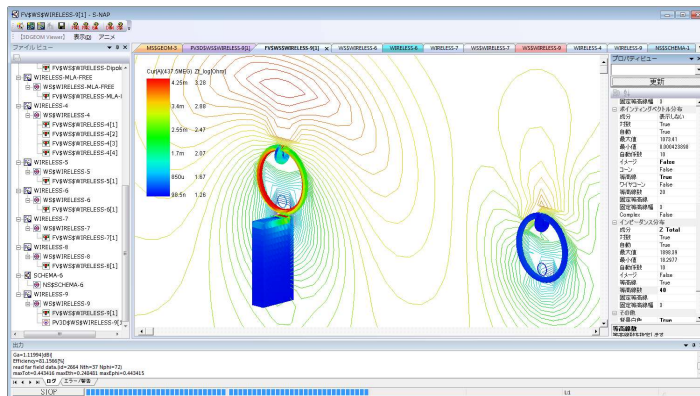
FV$WS$WIRELESS-9[1] - E-NAP

[3DGEOM Viewer] 表示(D) アニメ

ファイル ビュー

FV$WS$WIRELESS-Dipole
WIRELESS-MLA-FREE
WS$WIRELESS-MLA-FREE
FV$WS$WIRELESS-MLA-
WIRELESS-4
WS$WIRELESS-4
FV$WS$WIRELESS-4[1]
FV$WS$WIRELESS-4[2]
FV$WS$WIRELESS-4[3]
FV$WS$WIRELESS-4[4]
WIRELESS-5
WS$WIRELESS-5
FV$WS$WIRELESS-5[1]
WIRELESS-6
WS$WIRELESS-6
FV$WS$WIRELESS-6[1]
WIRELESS-7
WS$WIRELESS-7
FV$WS$WIRELESS-7[1]
WIRELESS-8
WS$WIRELESS-8
FV$WS$WIRELESS-8[1]
SCHEMA-6
NS$SCHEMA-6
WIRELESS-9
WS$WIRELESS-9
FV$WS$WIRELESS-9[1]
PV3D$WS$WIRELESS-9[1]

MS$GEOM-5 | PV3D$WS$WIRELESS-9[1] | FV$WS$WIRELESS-9[1] | WS$WIRELESS-6 | WIRELESS-6 | WIRELESS-7 | WS$WIRELESS-7 | WIRELESS-9 | WIRELESS-4 | WIRELESS-9 | NS$SCHEMA-1

Cur[A](437.5MEG) Zf_log[Ohm]
4.25m 3.28
3.4m 2.88
2.55m 2.47
1.7m 2.07
850u 1.67
98.5n 1.26

プロパティビュー
更新
固定等高線数 0
ポインティングベクトル分布
成分 表示しない
3次元 True
自動 True
最大値 1973.41
最小値 0.000429368
自動刻み値 10
イメージ False
コーン False
等高線 True
ワイヤコーン False
等高線刻み 20
固定等高線
固定等高線数 0
Complex False
インピーダンス分布
成分 Z Total
3次元 True
自動 True
最大値 1890.19
最小値 18.2577
自動刻み値 10
イメージ False
等高線 True
等高線刻み 40
固定等高線
固定等高線数 0
その他
等高線数

出力
Ga=1.11994[dB]
Efficiency=81.1566[%]
read far field data.Iid=2664 Nth=37 Nphi=72
maxTot=0.443416 maxDth=0.248481 maxDph=0.443415

ログ エラー/警告
STOP